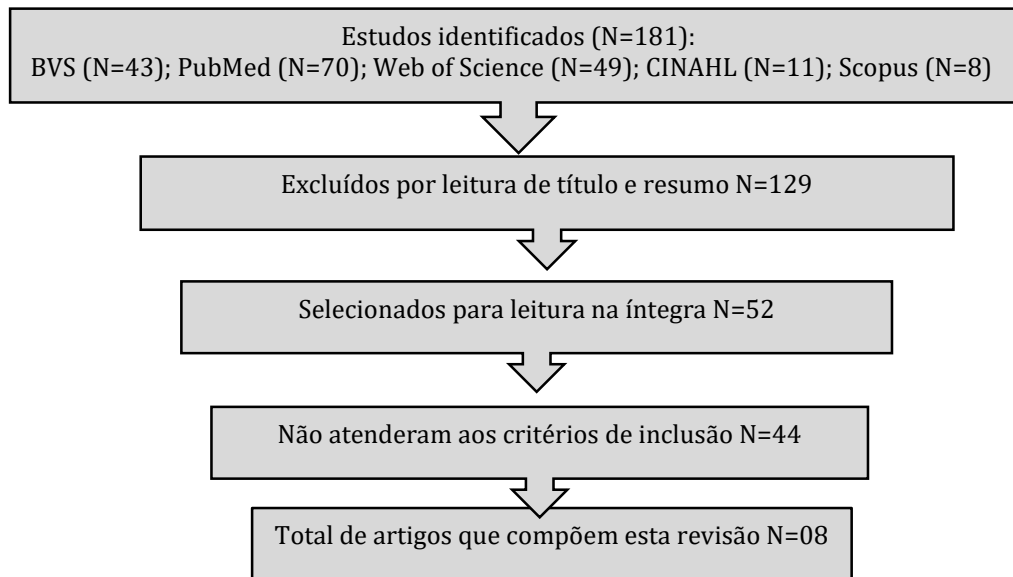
Estudos identificados (N=181):
BVS (N=43); PubMed (N=70); Web of Science (N=49); CINAHL (N=11); Scopus (N=8)

Excluídos por leitura de título e resumo N=129

Selecionados para leitura na íntegra N=52

Não atenderam aos critérios de inclusão N=44

Total de artigos que compõem esta revisão N=08